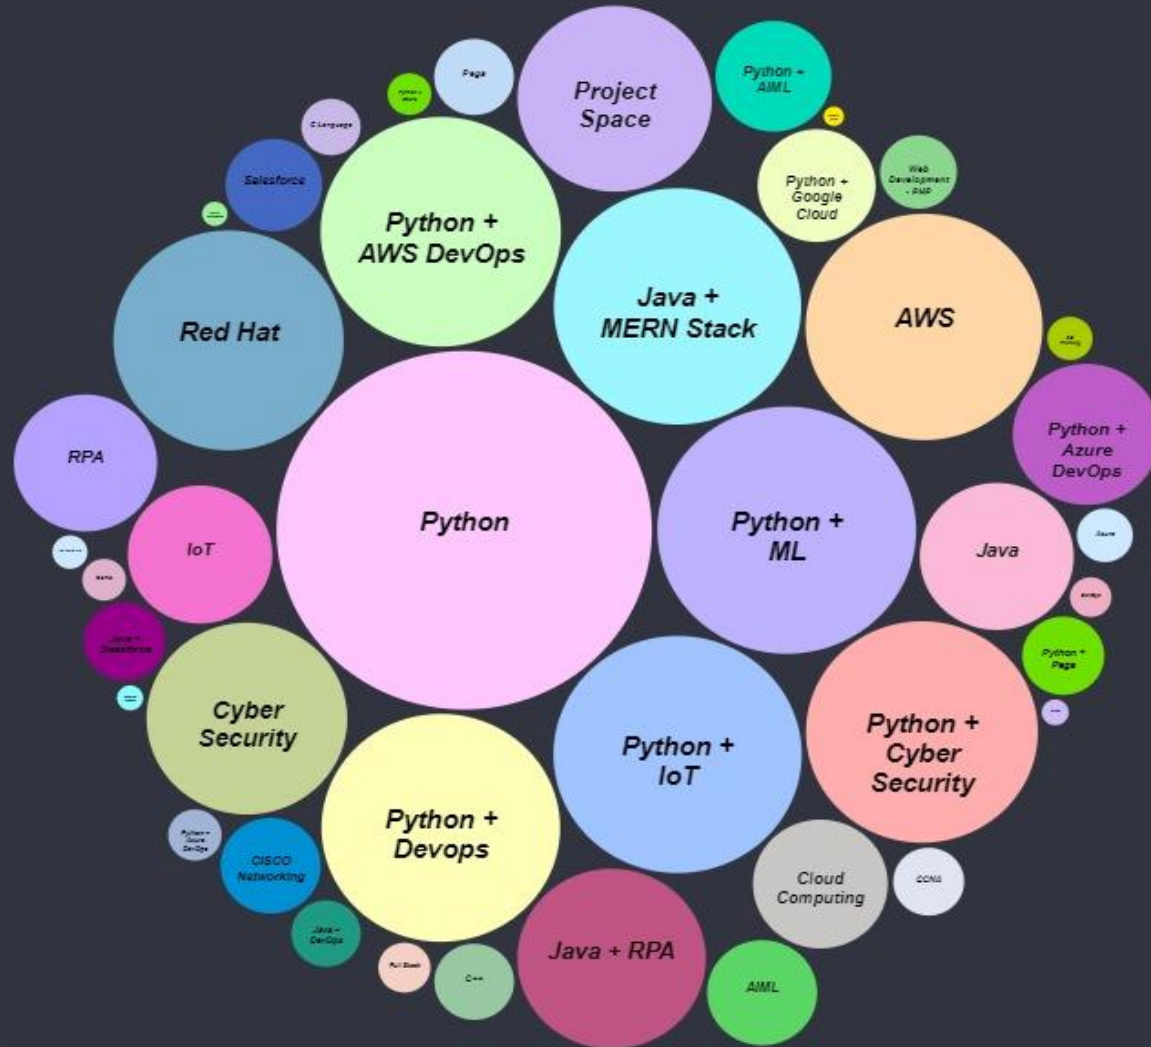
Project Space

Python + AIML

Pega

C Language

Salesforce

Python + AWS DevOps

Python + Google Cloud

Web Development - PHP

Red Hat

Java + MERN Stack

AWS

Python + Azure DevOps

RPA

IoT

Python

Python + ML

Java

Azure

Java + Salesforce

Cyber Security

Python + Pega

Python + IoT

Python + Cyber Security

Python + Azure DevOps

CISCO Networking

Python + Devops

Cloud Computing

CCNA

Java + DevOps

Full Stack

C++

Java + RPA

AIML